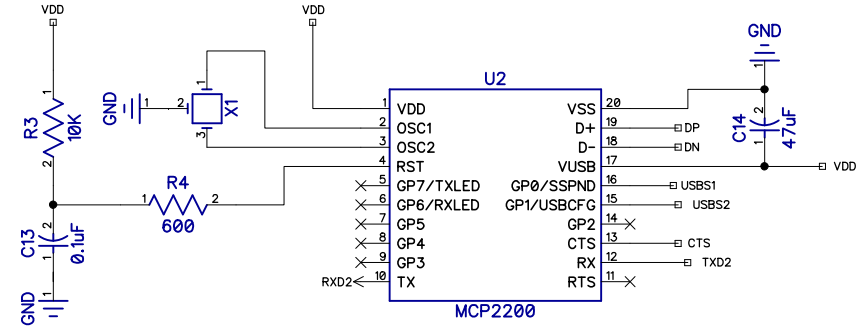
VDD
VDD
GND
GND
R3
10K
1
2
1
2
X1
3
U2
1 VDD
2 OSC1
3 OSC2
4 RST
5 GP7/TXLED
6 GP6/RXLED
7 GP5
8 GP4
9 GP3
10 TX
VSS 20
D+ 19
D- 18
VUSB 17
GP0/SSPND 16
GP1/USBCFG 15
GP2 14
CTS 13
RX 12
RTS 11
MCP2200
R4
1
2
600
C13
0.1uF
2
1
GND
RXD2
DP
DN
VDD
USBS1
USBS2
CTS
TXD2
C14
47uF
2
1
1